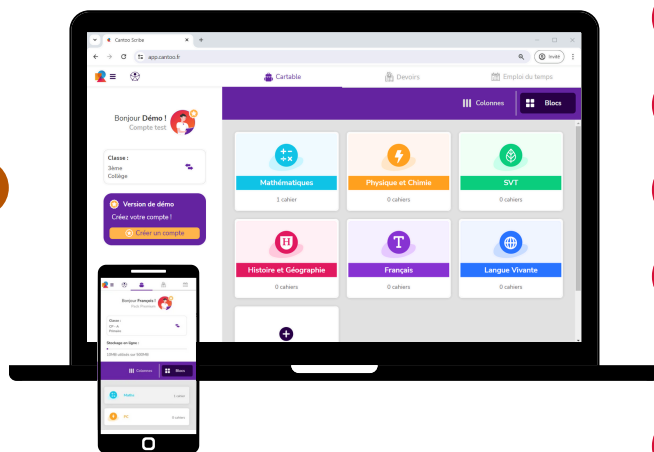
Cantoo Scribe
app.cantoo.fr
Invité

Cartable
Devoirs
Emploi du temps

Bonjour Démo !
Compte test

Classe :
3ème
Collège

Version de démo
Créez votre compte !
Créer un compte

Colonnes
Blocs

Mathématiques
1 cahier

Physique et Chimie
0 cahiers

SVT
0 cahiers

Histoire et Géographie
0 cahiers

Français
0 cahiers

Langue Vivante
0 cahiers

Bonjour François !
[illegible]

Classe :
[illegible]

Stockage en ligne :
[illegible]

Colonnes
Blocs

Maths
1 cahier

SVT
0 cahiers